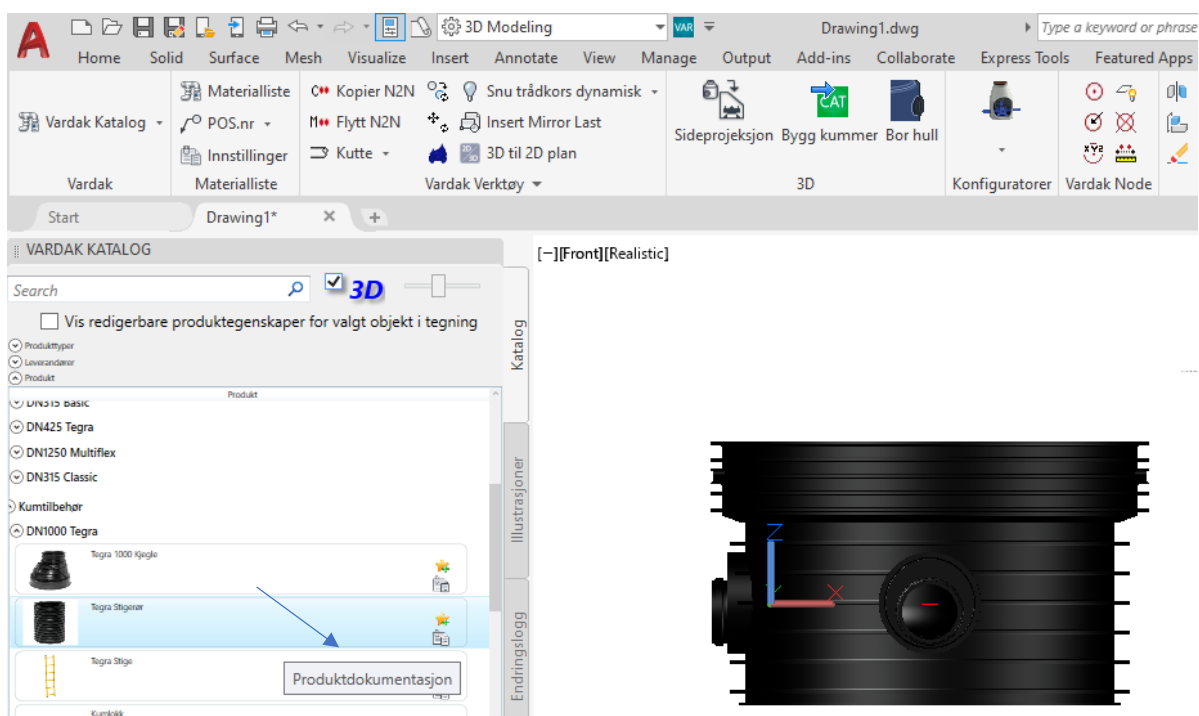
A 3D Modeling VAR Drawing1.dwg Type a keyword or phrase

Home Solid Surface Mesh Visualize Insert Annotate View Manage Output Add-ins Collaborate Express Tools Featured Apps

Vardak Katalog Materialliste POS.nr Innstillinger Kopier N2N Flytt N2N Kutte Snu trådkors dynamisk Insert Mirror Last 3D til 2D plan Sideprojeksjon Bygg kummer Bor hull

Vardak Materialliste Vardak Verktøy 3D Konfiguratorer Vardak Node

Start Drawing1* × +

VARDAK KATALOG

Search 3D

Vis redigerbare produktegenskaper for valgt objekt i tegning

Produkttyper
Leverandører
Produkt

Produkt
DN315 Basic
DN425 Tegra
DN1250 Multiflex
DN315 Classic
Kumtilbehør
DN1000 Tegra
Tegra 1000 Kjegle
Tegra Stigerør
Tegra Stige
Kumlokk

Produktdokumentasjon

Katalog
Illustrasjoner
Endringslogg

[−][Front][Realistic]

Z